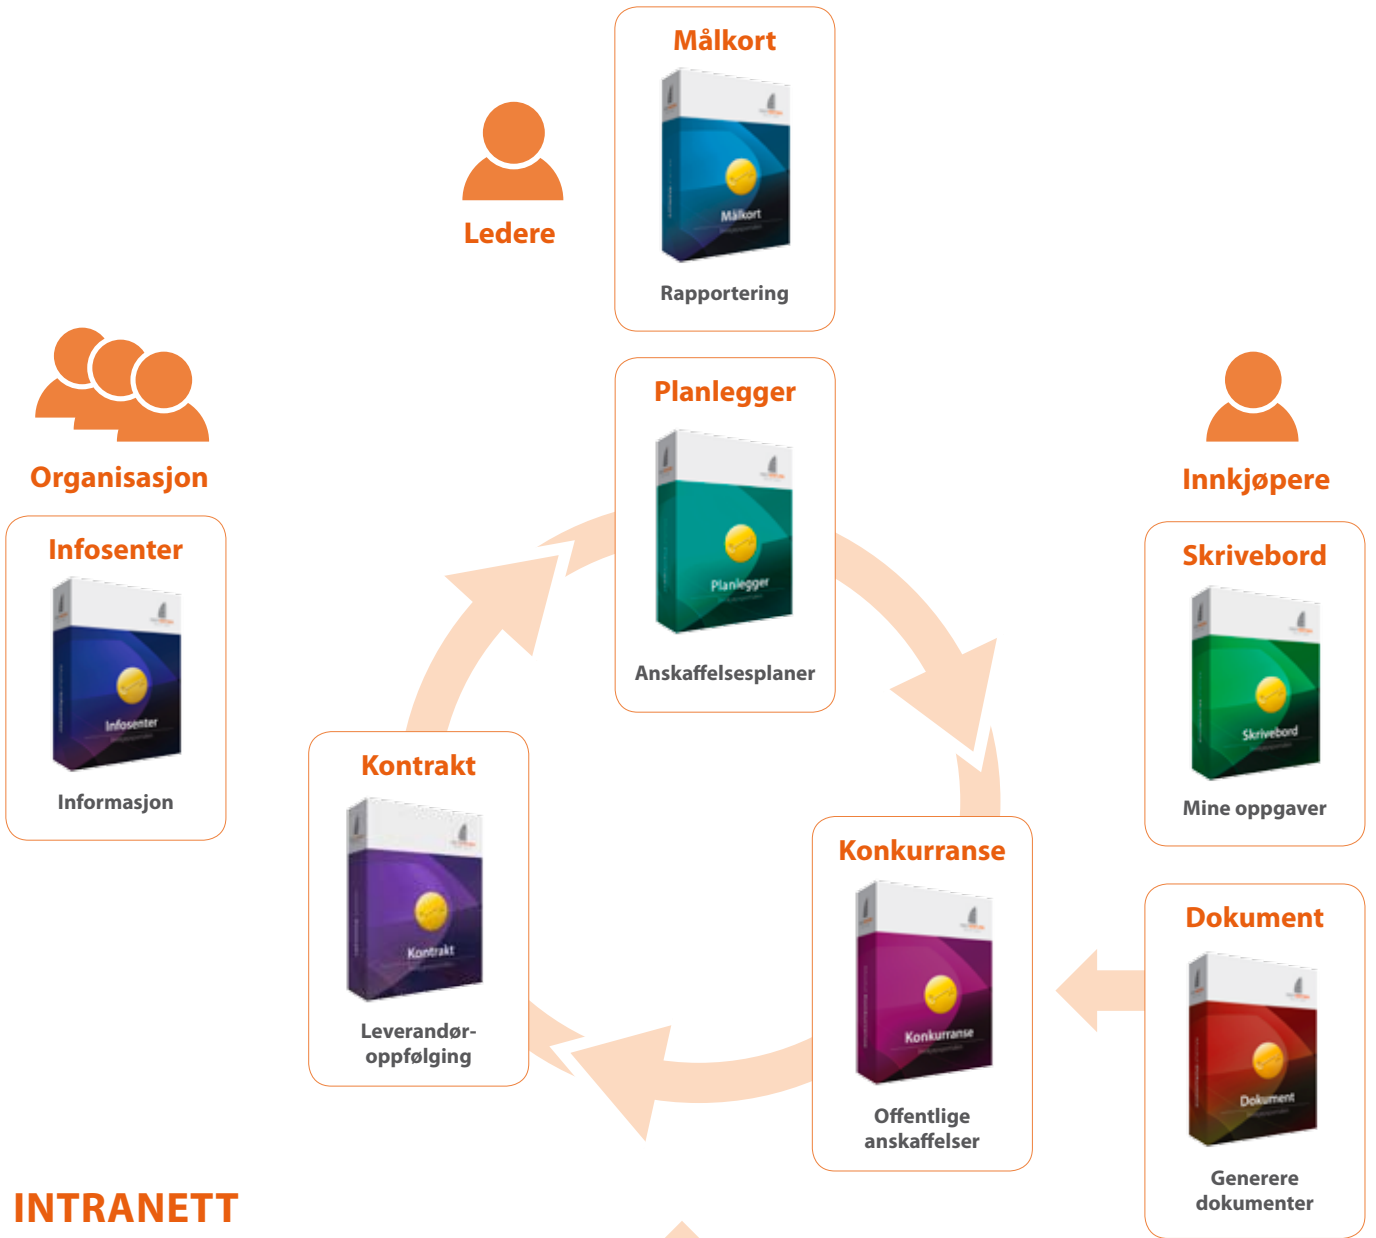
Målkort

Målkort

Rapportering

Ledere

Organisasjon

Infosenter

Infosenter

Informasjon

Planlegger

Planlegger

Anskaffelsesplaner

Innkjøpere

Skrivebord

Skrivebord

Mine oppgaver

Kontrakt

Kontrakt

Leverandøroppfølging

Konkurranse

Konkurranse

Offentlige anskaffelser

Dokument

Dokument

Generere dokumenter

INTRANETT